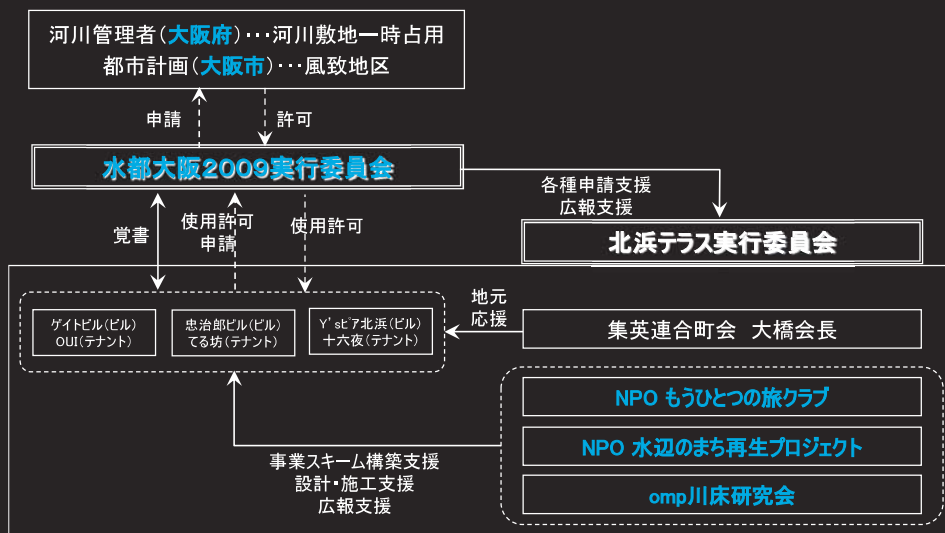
河川管理者(大阪府)・・・河川敷地一時占用
都市計画(大阪市)・・・風致地区

申請

許可

水都大阪2009実行委員会

各種申請支援
広報支援

北浜テラス実行委員会

覚書

使用許可
申請

使用許可

ゲイトビル(ビル)
OUI(テナント)

忠治郎ビル(ビル)
てる坊(テナント)

Y' sビア北浜(ビル)
十六夜(テナント)

地元
応援

集英連合町会　大橋会長

NPO もうひとつの旅クラブ

NPO 水辺のまち再生プロジェクト

omp川床研究会

事業スキーム構築支援
設計・施工支援
広報支援